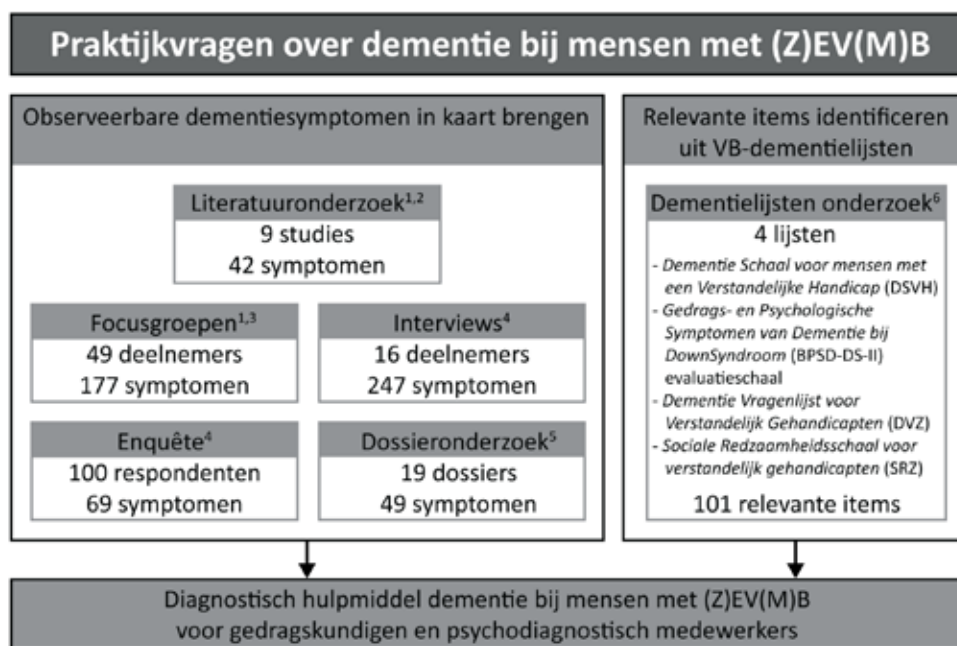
Praktijkvragen over dementie bij mensen met (Z)EV(M)B

Observeerbare dementiesymptomen in kaart brengen

Literatuuronderzoek$^{1,2}$
9 studies
42 symptomen

Focusgroepen$^{1,3}$
49 deelnemers
177 symptomen

Interviews$^{4}$
16 deelnemers
247 symptomen

Enquête$^{4}$
100 respondenten
69 symptomen

Dossieronderzoek$^{5}$
19 dossiers
49 symptomen

Relevante items identificeren uit VB-dementielijsten

Dementielijsten onderzoek$^{6}$
4 lijsten
- Dementie Schaal voor mensen met een Verstandelijke Handicap (DSVH)
- Gedrags- en Psychologische Symptomen van Dementie bij DownSyndroom (BPSD-DS-II) evaluatieschaal
- Dementie Vragenlijst voor Verstandelijk Gehandicapten (DVZ)
- Sociale Redzaamheidsschaal voor verstandelijk gehandicapten (SRZ)
101 relevante items

Diagnostisch hulpmiddel dementie bij mensen met (Z)EV(M)B voor gedragskundigen en psychodiagnostisch medewerkers